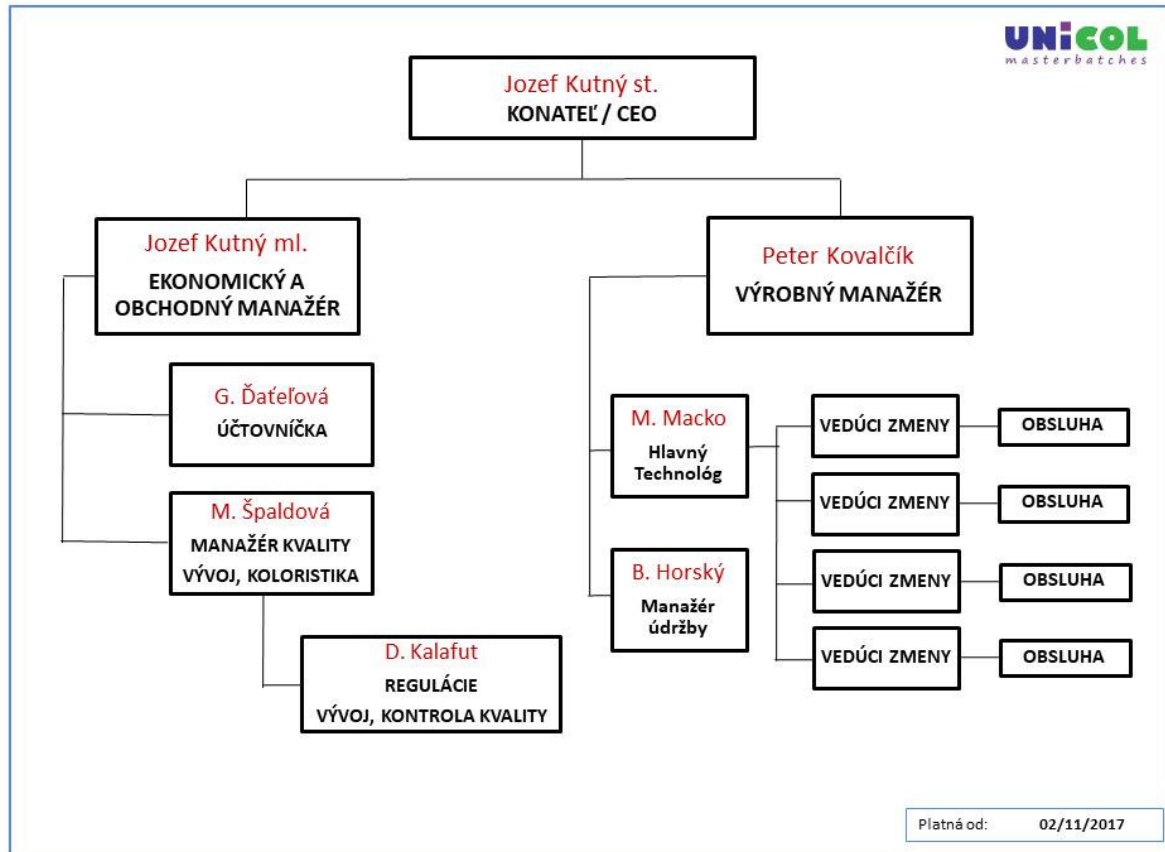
UNiCOL
masterbatches

Jozef Kutný st.
KONATEĽ / CEO

Jozef Kutný ml.
EKONOMICKÝ A OBCHODNÝ MANAŽÉR

Peter Kovalčík
VÝROBNÝ MANAŽÉR

G. Ďaťeľová
ÚČTOVNÍČKA

M. Špaldová
MANAŽÉR KVALITY
VÝVOJ, KOLORISTIKA

D. Kalafut
REGULÁCIE
VÝVOJ, KONTROLA KVALITY

M. Macko
Hlavný Technológ

B. Horský
Manažér údržby

VEDÚCI ZMENY

OBSLUHA

VEDÚCI ZMENY

OBSLUHA

VEDÚCI ZMENY

OBSLUHA

VEDÚCI ZMENY

OBSLUHA

Platná od: 02/11/2017